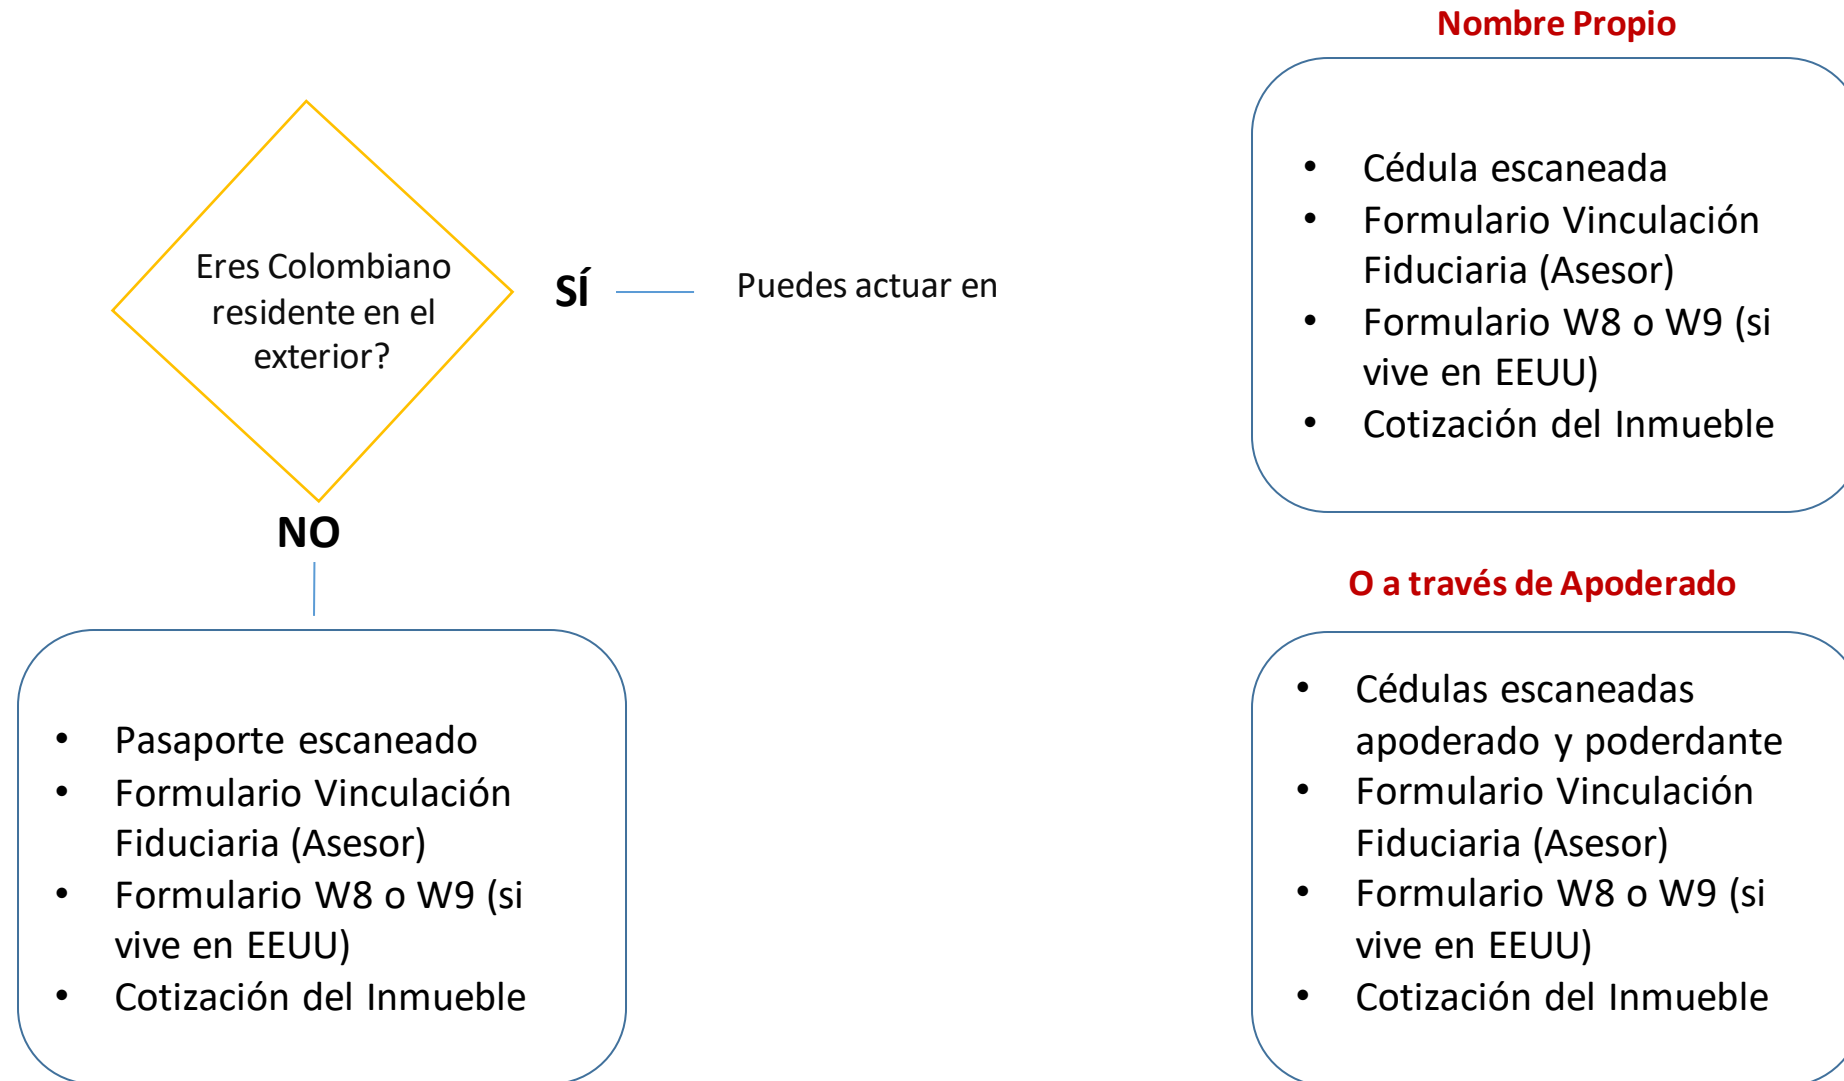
Eres Colombiano residente en el exterior?

SÍ

Puedes actuar en

Nombre Propio

- Cédula escaneada
- Formulario Vinculación Fiduciaria (Asesor)
- Formulario W8 o W9 (si vive en EEUU)
- Cotización del Inmueble

O a través de Apoderado

- Cédulas escaneadas apoderado y poderdante
- Formulario Vinculación Fiduciaria (Asesor)
- Formulario W8 o W9 (si vive en EEUU)
- Cotización del Inmueble

NO

- Pasaporte escaneado
- Formulario Vinculación Fiduciaria (Asesor)
- Formulario W8 o W9 (si vive en EEUU)
- Cotización del Inmueble